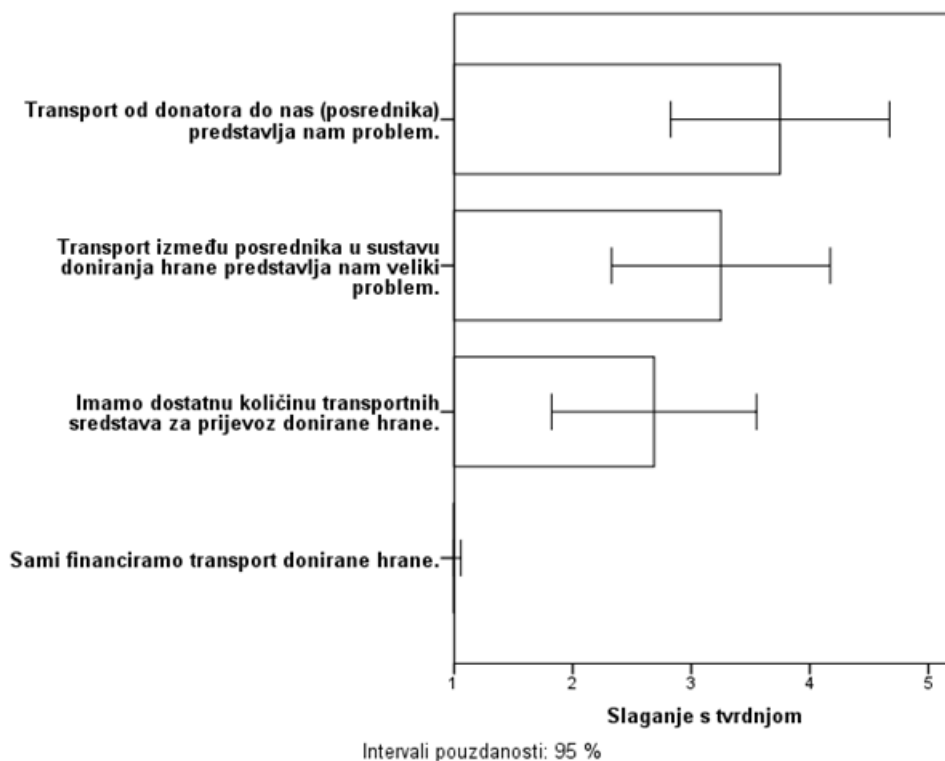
Transport od donatora do nas (posrednika) predstavlja nam problem.

Transport između posrednika u sustavu doniranja hrane predstavlja nam veliki problem.

Imamo dostatnu količinu transportnih sredstava za prijevoz donirane hrane.

Sami financiramo transport donirane hrane.

1
2
3
4
5

Slaganje s tvrdnjom

Intervali pouzdanosti: 95 %